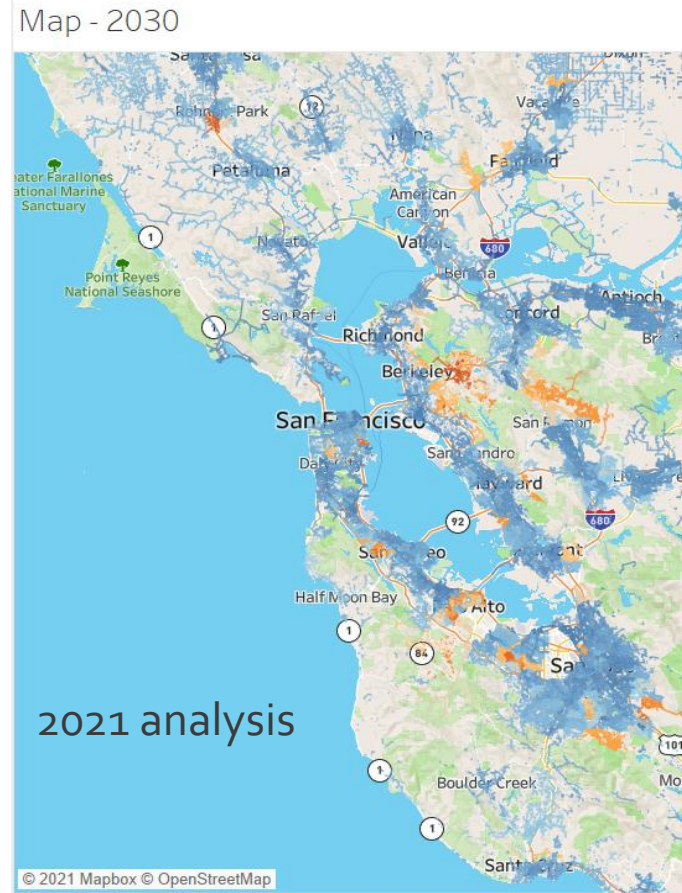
Map - 2030

Sa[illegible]sa
Roh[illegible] Park
Petaluma
12
Vaca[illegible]
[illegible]pa
Fairfield
Dixon
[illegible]eater Farallones National Marine Sanctuary
American Can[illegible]on
1
Vall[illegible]
680
Novato
Point Reyes National Seashore
Ben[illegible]a
Antioch
1
San Rafael
Richmond
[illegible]ord
Br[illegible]
Berkeley
San Francisco
San R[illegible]mon
Da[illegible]
San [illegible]andro
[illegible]ard
Li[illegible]
92
680
Sa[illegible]eo
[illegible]ont
Half Moon Bay
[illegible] Alto
1
84
Sa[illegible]
2021 analysis
101
Mo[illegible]
1
Boulder Creek
1
Sant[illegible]
© 2021 Mapbox © OpenStreetMap